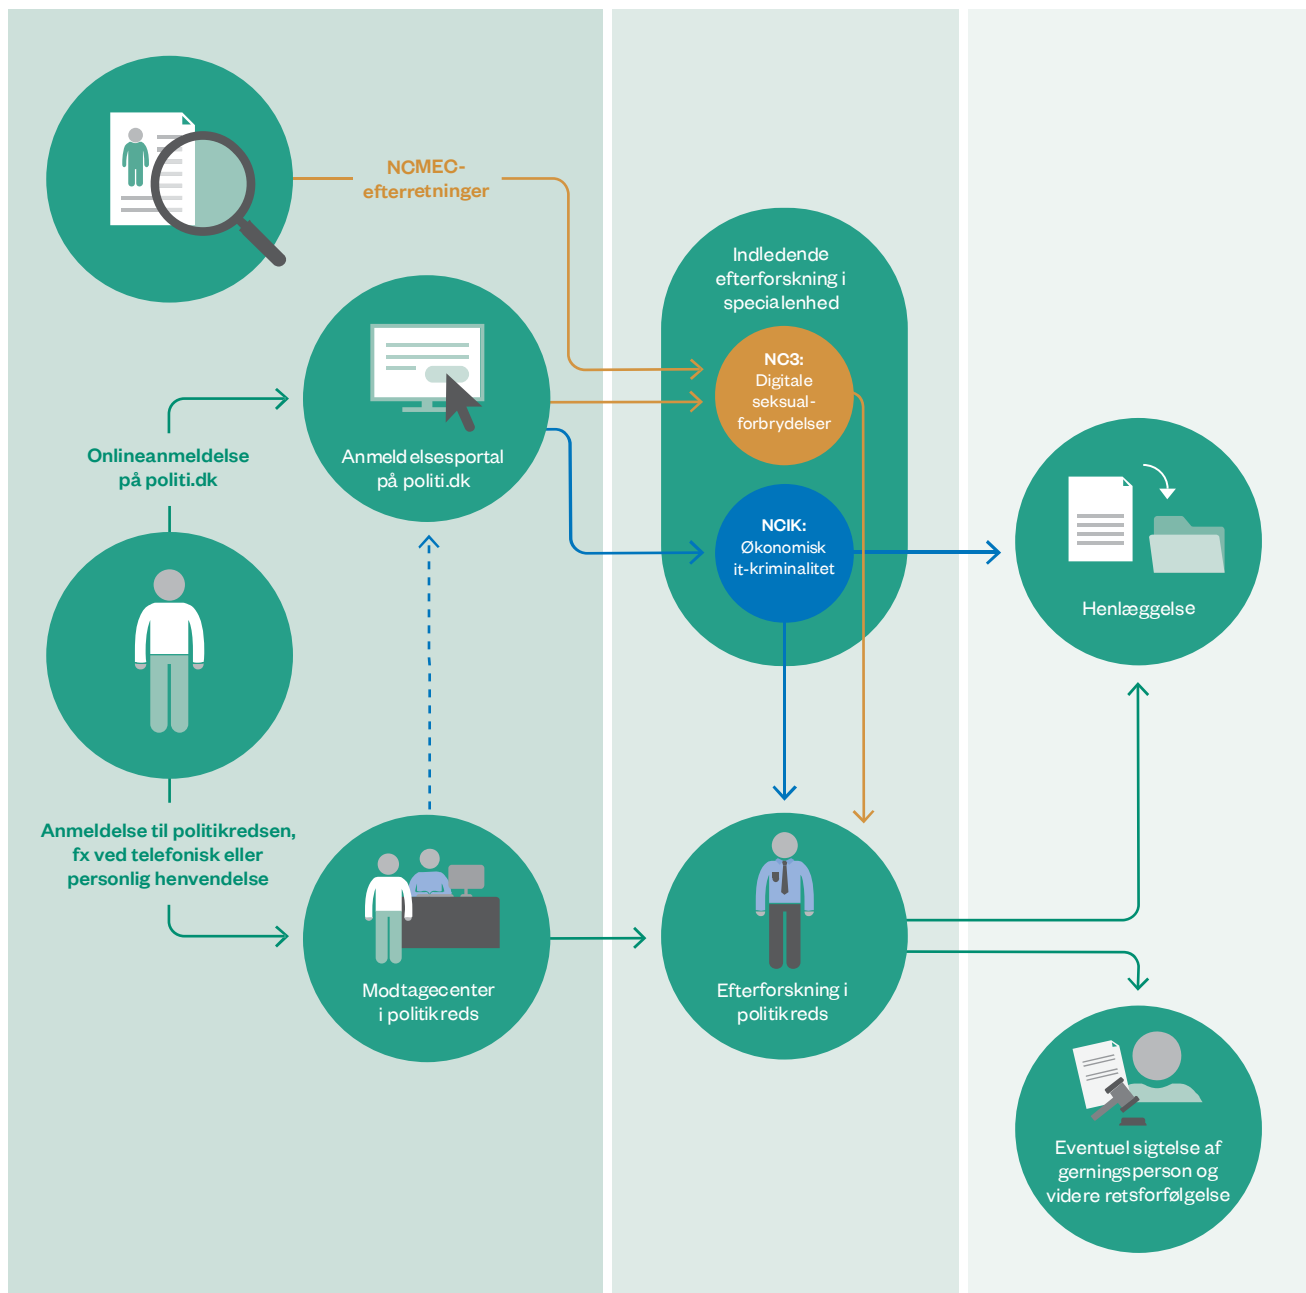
NCMEC-efterretninger

Indledende efterforskning i specialenhed

NC3: Digitale seksual-forbrydelser

NCIK: Økonomisk it-kriminalitet

Onlineanmeldelse på politi.dk

Anmeldelsesportal på politi.dk

Henlæggelse

Anmeldelse til politikredsen, fx ved telefonisk eller personlig henvendelse

Modtagecenter i politikreds

Efterforskning i politikreds

Eventuel sigtelse af gerningsperson og videre retsforfølgelse